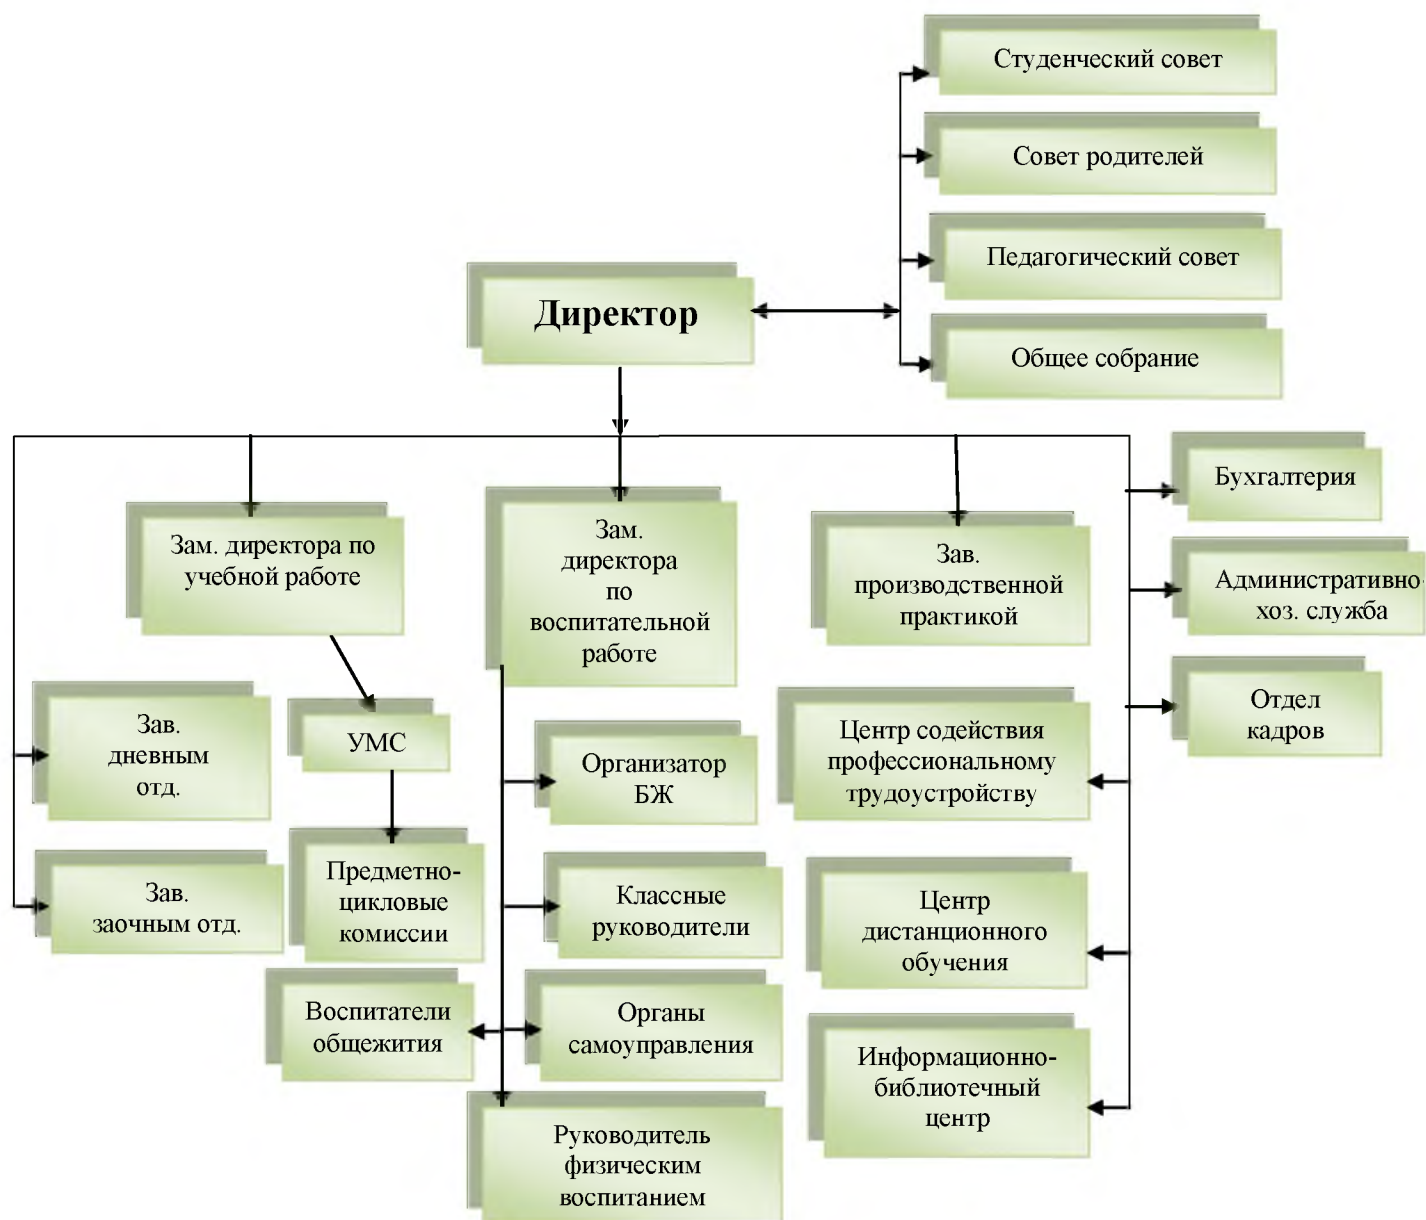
Студенческий совет

Совет родителей

Педагогический совет

Директор

Общее собрание

Бухгалтерия

Зам. директора по учебной работе

Зам. директора по воспитательной работе

Зав. производственной практикой

Административно-хоз. служба

Отдел кадров

Зав. дневным отд.

УМС

Организатор БЖ

Центр содействия профессиональному трудоустройству

Зав. заочным отд.

Предметно-цикловые комиссии

Классные руководители

Центр дистанционного обучения

Воспитатели общежития

Органы самоуправления

Информационно-библиотечный центр

Руководитель физическим воспитанием